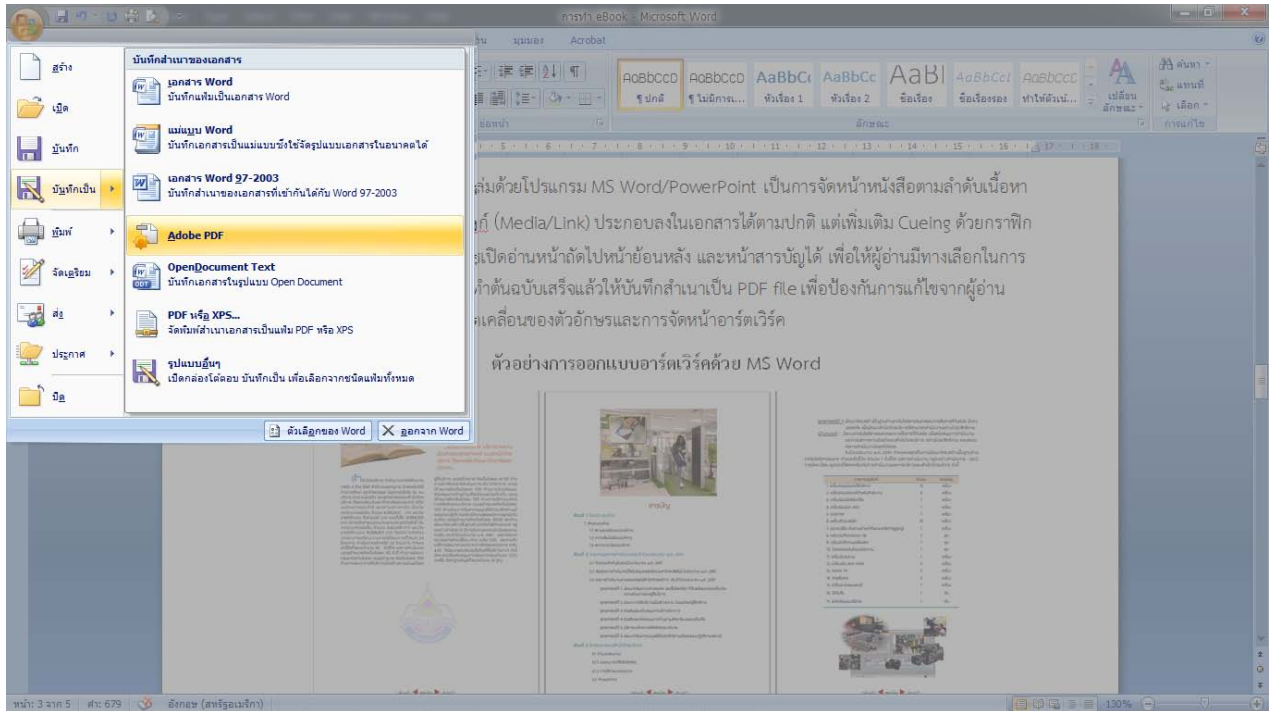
การทำ eBook - Microsoft Word

มุมมอง Acrobat

สร้าง
เปิด
บันทึก
บันทึกเป็น
พิมพ์
จัดเตรียม
ส่ง
ประกาศ
ปิด

บันทึกสำเนาของเอกสาร

เอกสาร Word
บันทึกแฟ้มเป็นเอกสาร Word

แม่แบบ Word
บันทึกเอกสารเป็นแม่แบบซึ่งใช้จัดรูปแบบเอกสารในอนาคตได้

เอกสาร Word 97-2003
บันทึกสำเนาของเอกสารที่เข้ากันได้กับ Word 97-2003

Adobe PDF

OpenDocument Text
บันทึกเอกสารในรูปแบบ Open Document

PDF หรือ XPS...
จัดพิมพ์สำเนาเอกสารเป็นแฟ้ม PDF หรือ XPS

รูปแบบอื่นๆ
เปิดกล่องโต้ตอบ บันทึกเป็น เพื่อเลือกจากชนิดแฟ้มทั้งหมด

ตัวเลือกของ Word
ออกจาก Word

AaBbCcDd ¶ ปกติ
AaBbCcDd ¶ ไม่มีการเว้น...
AaBbC หัวเรื่อง 1
AaBbCc หัวเรื่อง 2
AaBl ชื่อเรื่อง
AaBbCcI ชื่อเรื่องรอง
AaBbCcI ทำให้ตัวเน้น...
เปลี่ยนลักษณะ
ลักษณะ
ค้นหา
แทนที่
เลือก
การแก้ไข
ย่อหน้า

...เล่มด้วยโปรแกรม MS Word/PowerPoint เป็นการจัดหน้าหนังสือตามลำดับเนื้อหา
...ก์ (Media/Link) ประกอบลงในเอกสารได้ตามปกติ แต่เพิ่มเติม Cueing ด้วยกราฟิก
...เปิดอ่านหน้าถัดไปหน้าย้อนหลัง และหน้าสารบัญได้ เพื่อให้ผู้อ่านมีทางเลือกในการ
...ต้นฉบับเสร็จแล้วให้บันทึกสำเนาเป็น PDF file เพื่อป้องกันการแก้ไขจากผู้อ่าน
...เคลื่อนของตัวอักษรและการจัดหน้าอาร์ตเวิร์ค

ตัวอย่างการออกแบบอาร์ตเวิร์คด้วย MS Word

สารบัญ

หน้า: 3 จาก 5 | คำ: 679 | อังกฤษ (สหรัฐอเมริกา) | 130%